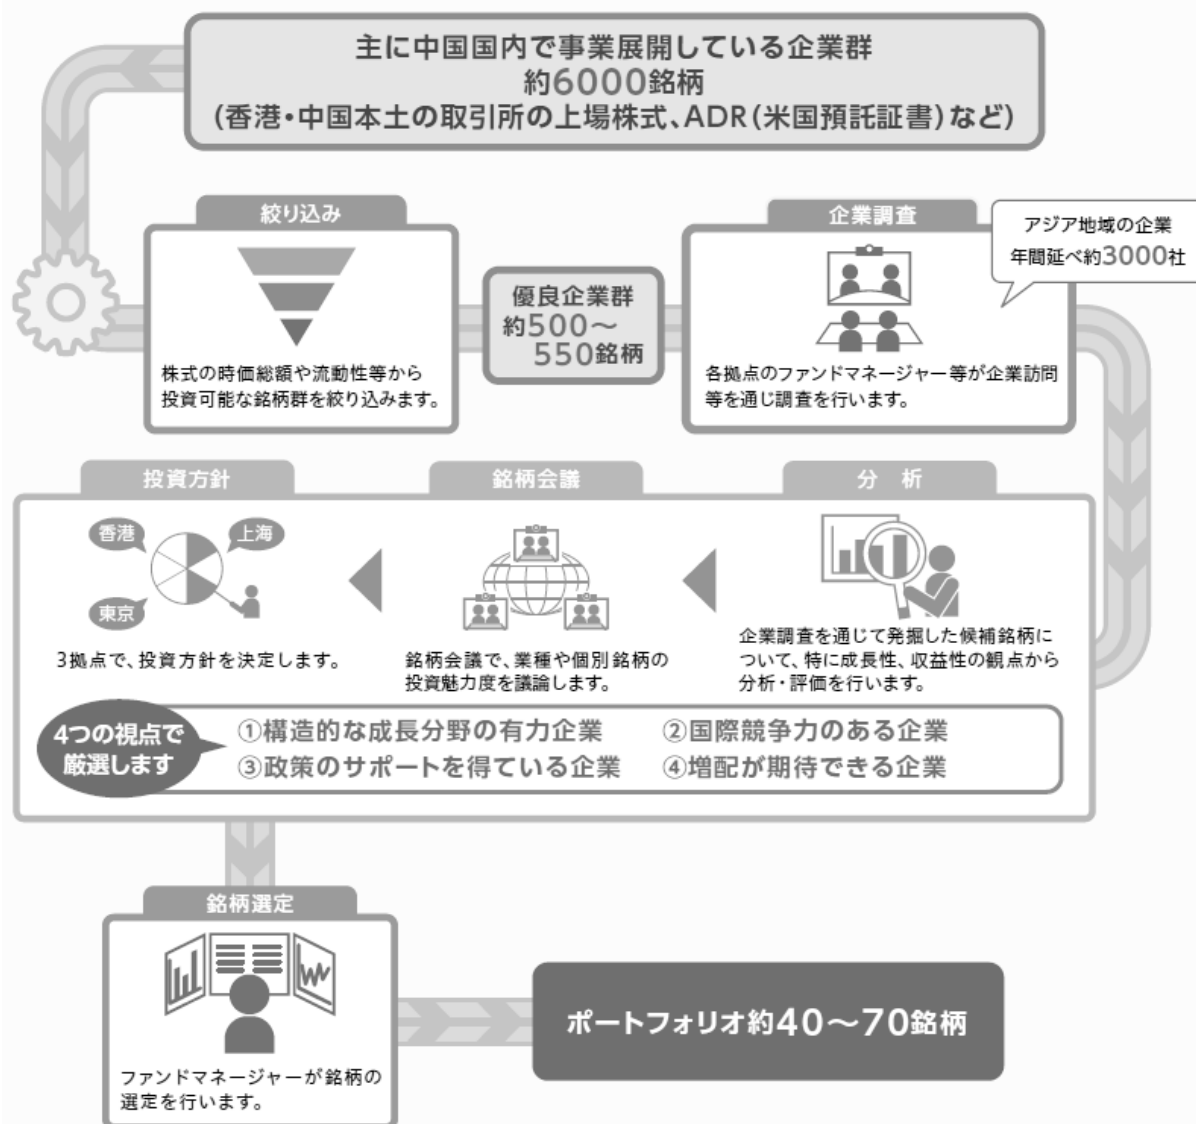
主に中国国内で事業展開している企業群
約6000銘柄
(香港・中国本土の取引所の上場株式、ADR(米国預託証書)など)

絞り込み

株式の時価総額や流動性等から投資可能な銘柄群を絞り込みます。

優良企業群
約500～550銘柄

企業調査

アジア地域の企業
年間延べ約3000社

各拠点のファンドマネージャー等が企業訪問等を通じ調査を行います。

投資方針

香港

上海

東京

3拠点で、投資方針を決定します。

銘柄会議

銘柄会議で、業種や個別銘柄の投資魅力度を議論します。

分　析

企業調査を通じて発掘した候補銘柄について、特に成長性、収益性の観点から分析・評価を行います。

4つの視点で厳選します

①構造的な成長分野の有力企業
②国際競争力のある企業
③政策のサポートを得ている企業
④増配が期待できる企業

銘柄選定

ファンドマネージャーが銘柄の選定を行います。

ポートフォリオ約40～70銘柄